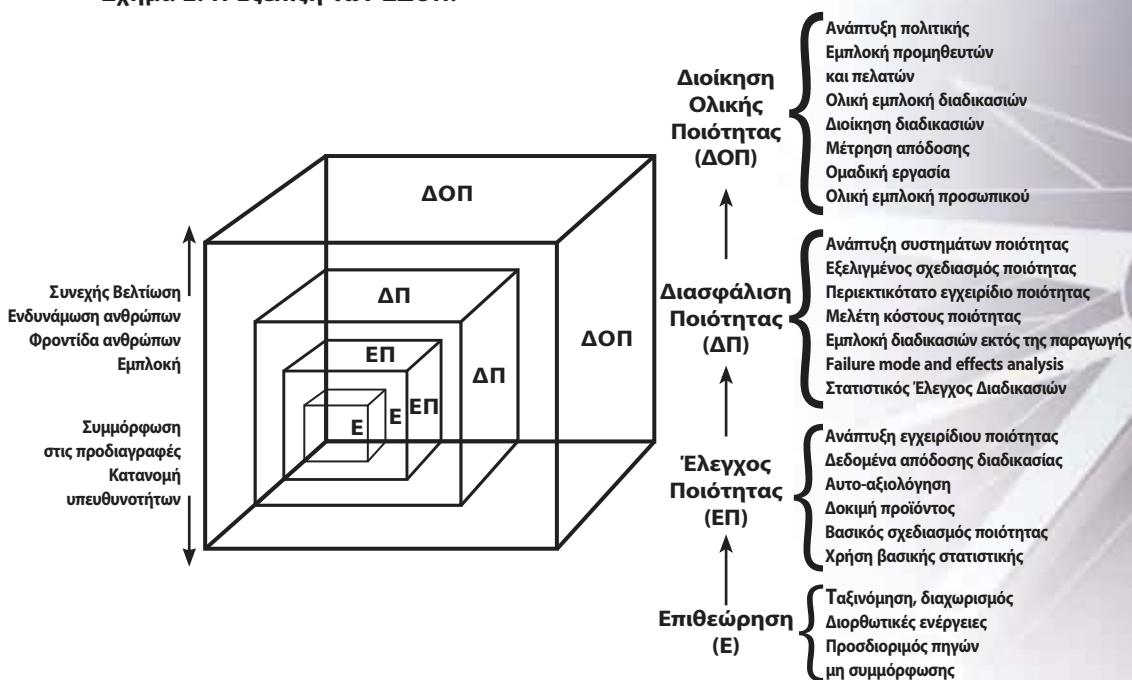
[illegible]

ΔΟΠ

ΔΠ

ΕΠ

Ε

Ε

ΕΠ

ΔΠ

ΔΟΠ

Συνεχής Βελτίωση
Ενδυνάμωση ανθρώπων
Φροντίδα ανθρώπων
Εμπλοκή

Συμμόρφωση
στις προδιαγραφές
Κατανομή
υπευθυνοτήτων

Διοίκηση
Ολικής
Ποιότητας
(ΔΟΠ)

Ανάπτυξη πολιτικής
Εμπλοκή προμηθευτών
και πελατών
Ολική εμπλοκή διαδικασιών
Διοίκηση διαδικασιών
Μέτρηση απόδοσης
Ομαδική εργασία
Ολική εμπλοκή προσωπικού

Διασφάλιση
Ποιότητας
(ΔΠ)

Ανάπτυξη συστημάτων ποιότητας
Εξελιγμένος σχεδιασμός ποιότητας
Περιεκτικότατο εγχειρίδιο ποιότητας
Μελέτη κόστους ποιότητας
Εμπλοκή διαδικασιών εκτός της παραγωγής
Failure mode and effects analysis
Στατιστικός Έλεγχος Διαδικασιών

Έλεγχος
Ποιότητας
(ΕΠ)

Ανάπτυξη εγχειρίδιου ποιότητας
Δεδομένα απόδοσης διαδικασίας
Αυτο-αξιολόγηση
Δοκιμή προϊόντος
Βασικός σχεδιασμός ποιότητας
Χρήση βασικής στατιστικής

Επιθεώρηση
(Ε)

Ταξινόμηση, διαχωρισμός
Διορθωτικές ενέργειες
Προσδιοριμός πηγών
μη συμμόρφωσης